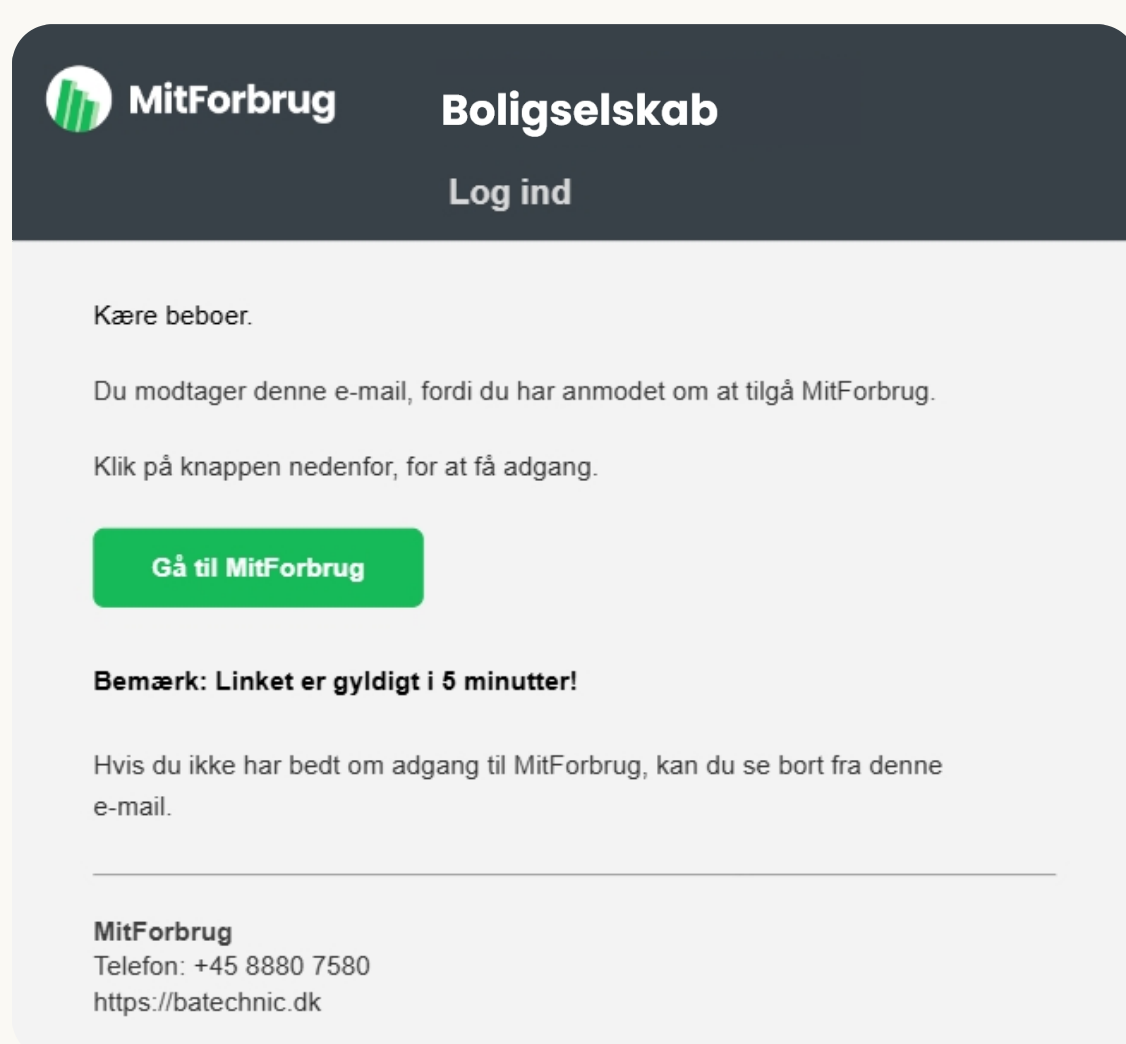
MitForbrug

Boligselskab

Log ind

Kære beboer.

Du modtager denne e-mail, fordi du har anmodet om at tilgå MitForbrug.

Klik på knappen nedenfor, for at få adgang.

Gå til MitForbrug

Bemærk: Linket er gyldigt i 5 minutter!

Hvis du ikke har bedt om adgang til MitForbrug, kan du se bort fra denne e-mail.

MitForbrug
Telefon: +45 8880 7580
https://batechnic.dk